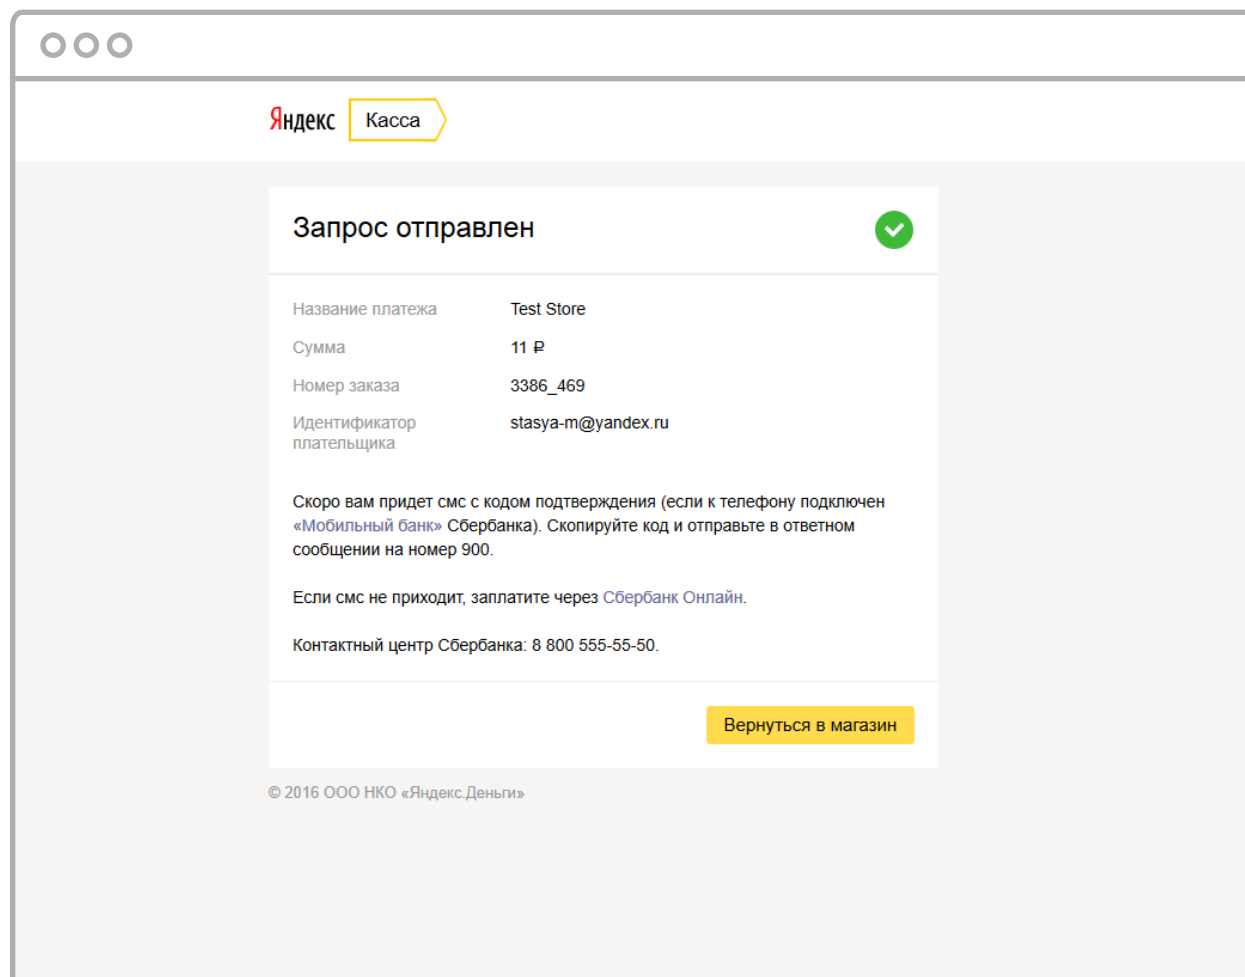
Яндекс Касса

Запрос отправлен

| | |
|---|---|
| Название платежа | Test Store |
| Сумма | 11 ₽ |
| Номер заказа | 3386_469 |
| Идентификатор плательщика | stasya-m@yandex.ru |

Скоро вам придет смс с кодом подтверждения (если к телефону подключен «Мобильный банк» Сбербанка). Скопируйте код и отправьте в ответном сообщении на номер 900.

Если смс не приходит, заплатите через Сбербанк Онлайн.

Контактный центр Сбербанка: 8 800 555-55-50.

Вернуться в магазин

© 2016 ООО НКО «Яндекс.Деньги»